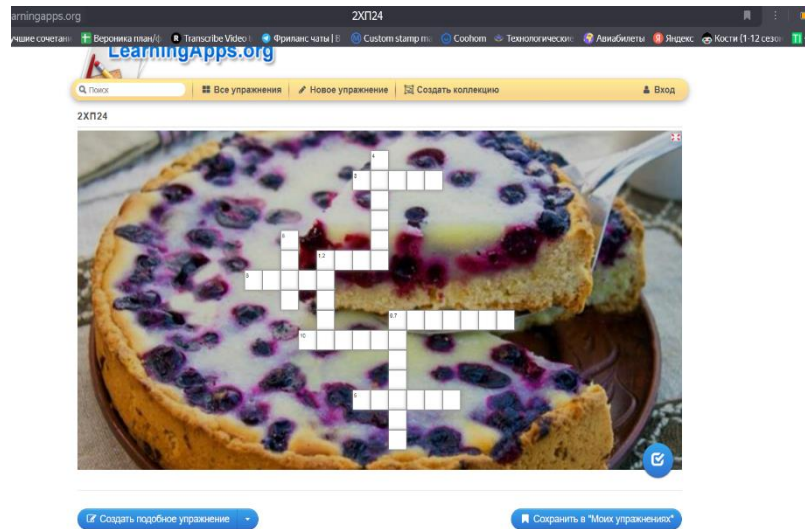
arningapps.org
2ХП24
учшие сочетани  Вероника план/  Transcribe Video  Фриланс чаты | В  Custom stamp m  Coohom  Технологические  Авиабилеты  Яндекс  Кости (1-12 сезо

LearningApps.org
Поиск | Все упражнения | Новое упражнение | Создать коллекцию | Вход

2ХП24

4
3
6
1 2
5
8 7
10
9

Создать подобное упражнение
Сохранить в "Моих упражнениях"